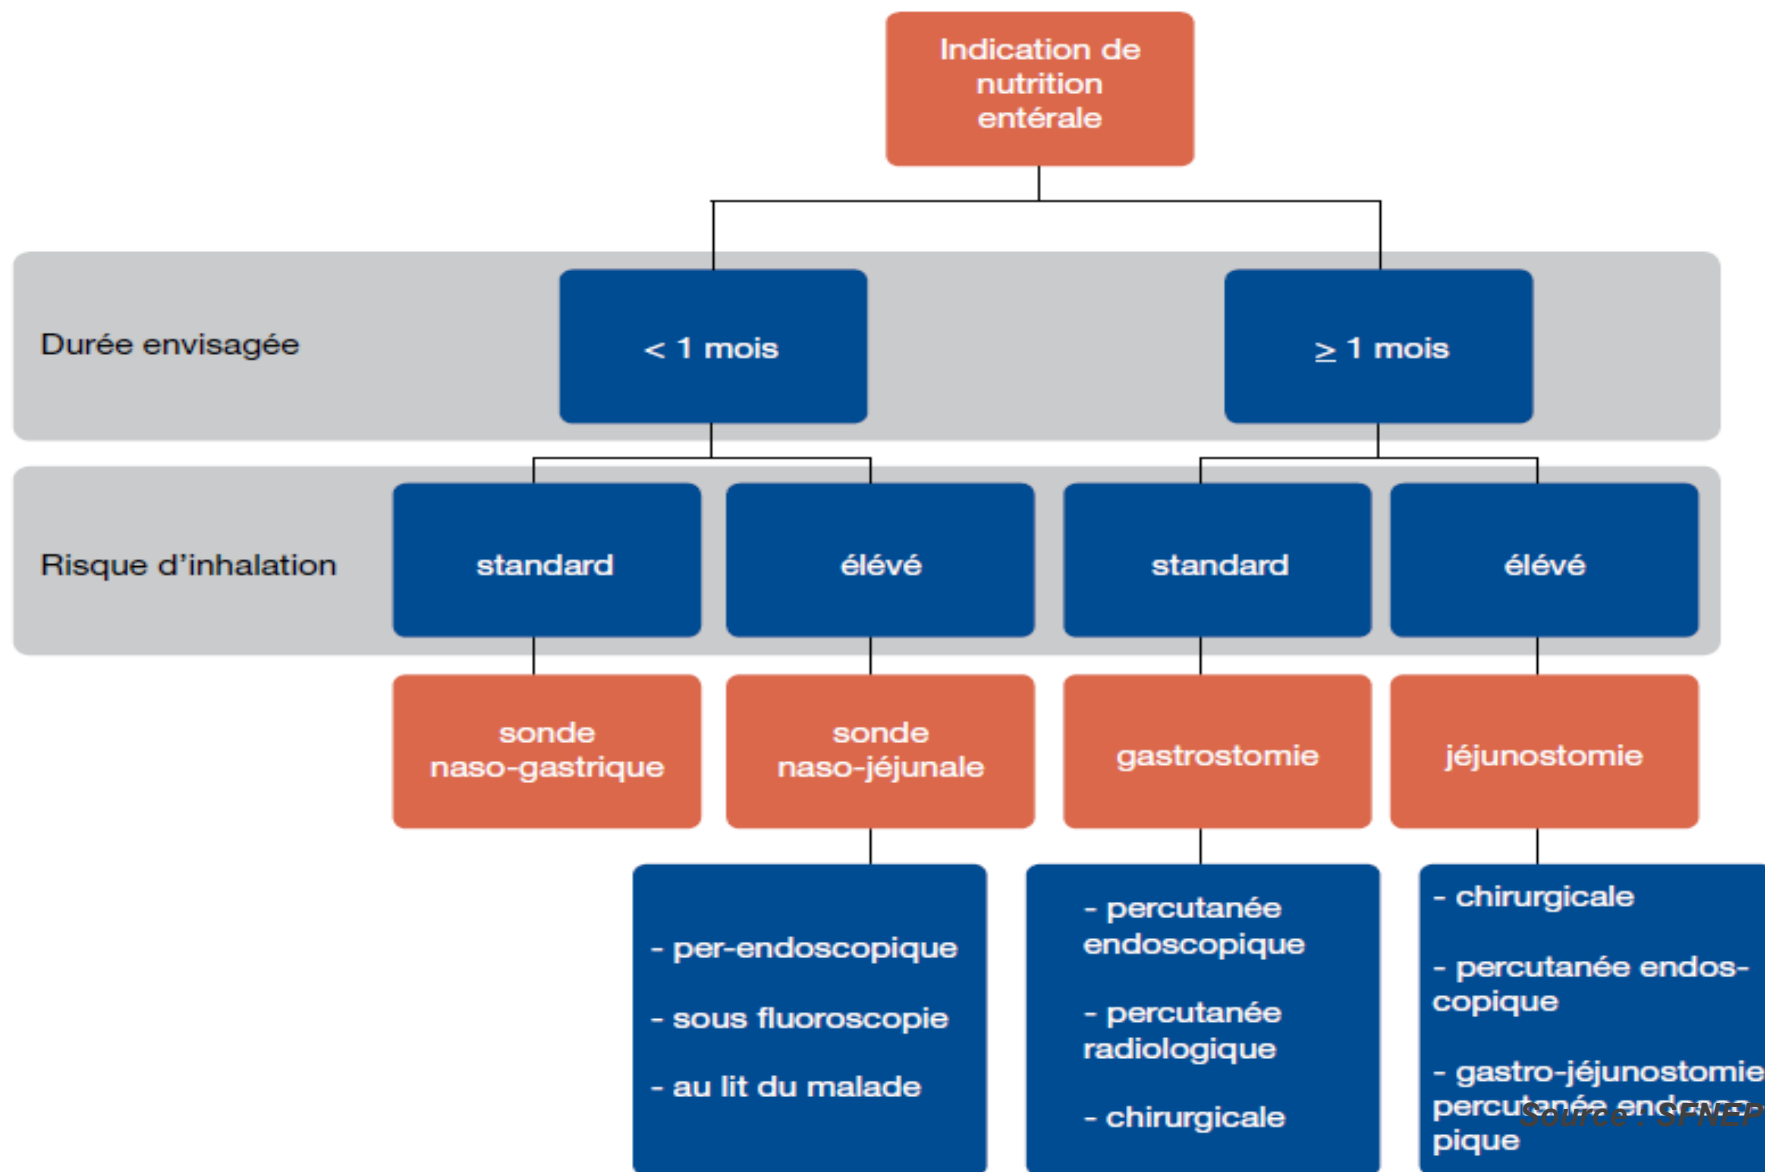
Indication de nutrition entérale

Durée envisagée

< 1 mois

≥ 1 mois

Risque d'inhalation

standard

élévé

standard

élévé

sonde naso-gastrique

sonde naso-jéjunale

gastrostomie

jéjunostomie

- per-endoscopique

- sous fluoroscopie

- au lit du malade

- percutanée endoscopique

- percutanée radiologique

- chirurgicale

- chirurgicale

- percutanée endoscopique

- gastro-jéjunostomie percutanée endosco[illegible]pique

Source : SFNEP